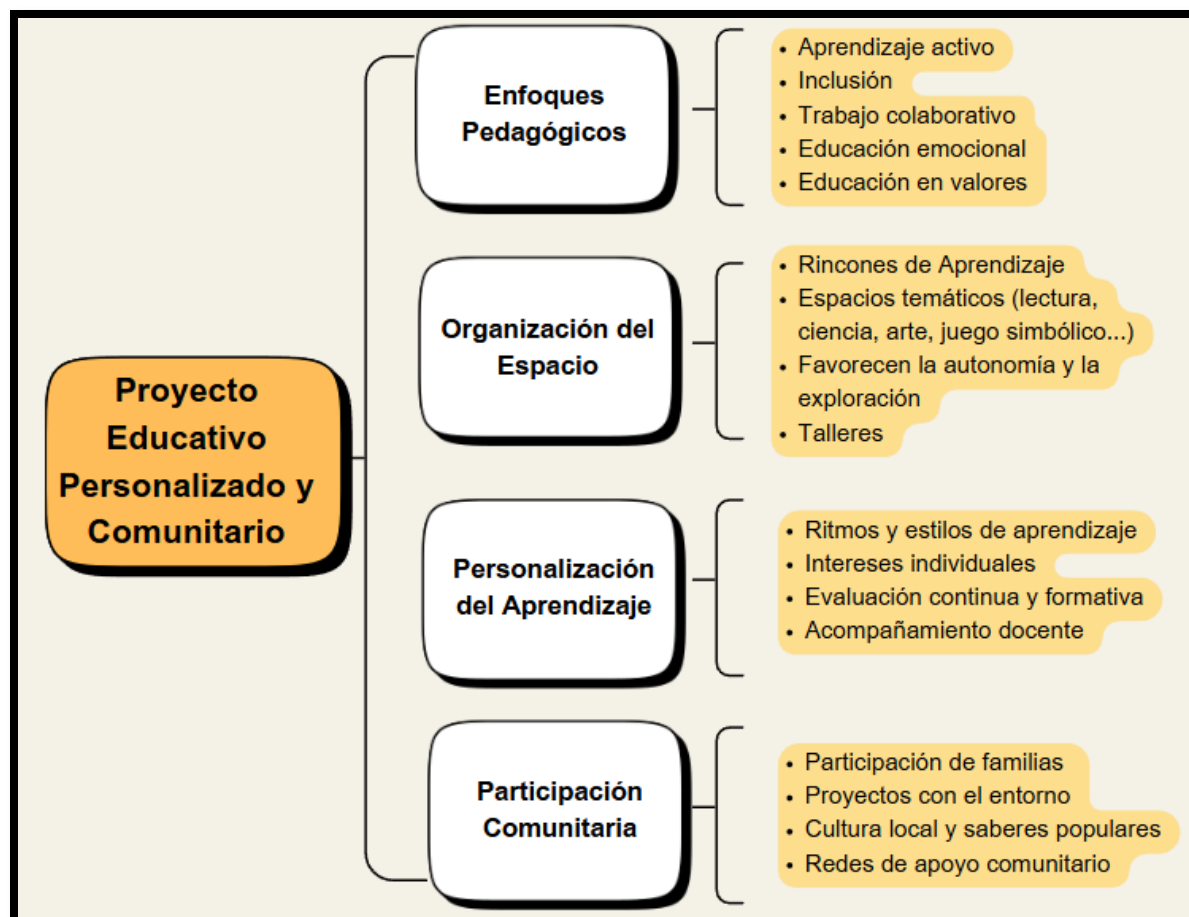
Proyecto Educativo Personalizado y Comunitario

Enfoques Pedagógicos

- Aprendizaje activo
- Inclusión
- Trabajo colaborativo
- Educación emocional
- Educación en valores

Organización del Espacio

- Rincones de Aprendizaje
- Espacios temáticos (lectura, ciencia, arte, juego simbólico...)
- Favorecen la autonomía y la exploración
- Talleres

Personalización del Aprendizaje

- Ritmos y estilos de aprendizaje
- Intereses individuales
- Evaluación continua y formativa
- Acompañamiento docente

Participación Comunitaria

- Participación de familias
- Proyectos con el entorno
- Cultura local y saberes populares
- Redes de apoyo comunitario